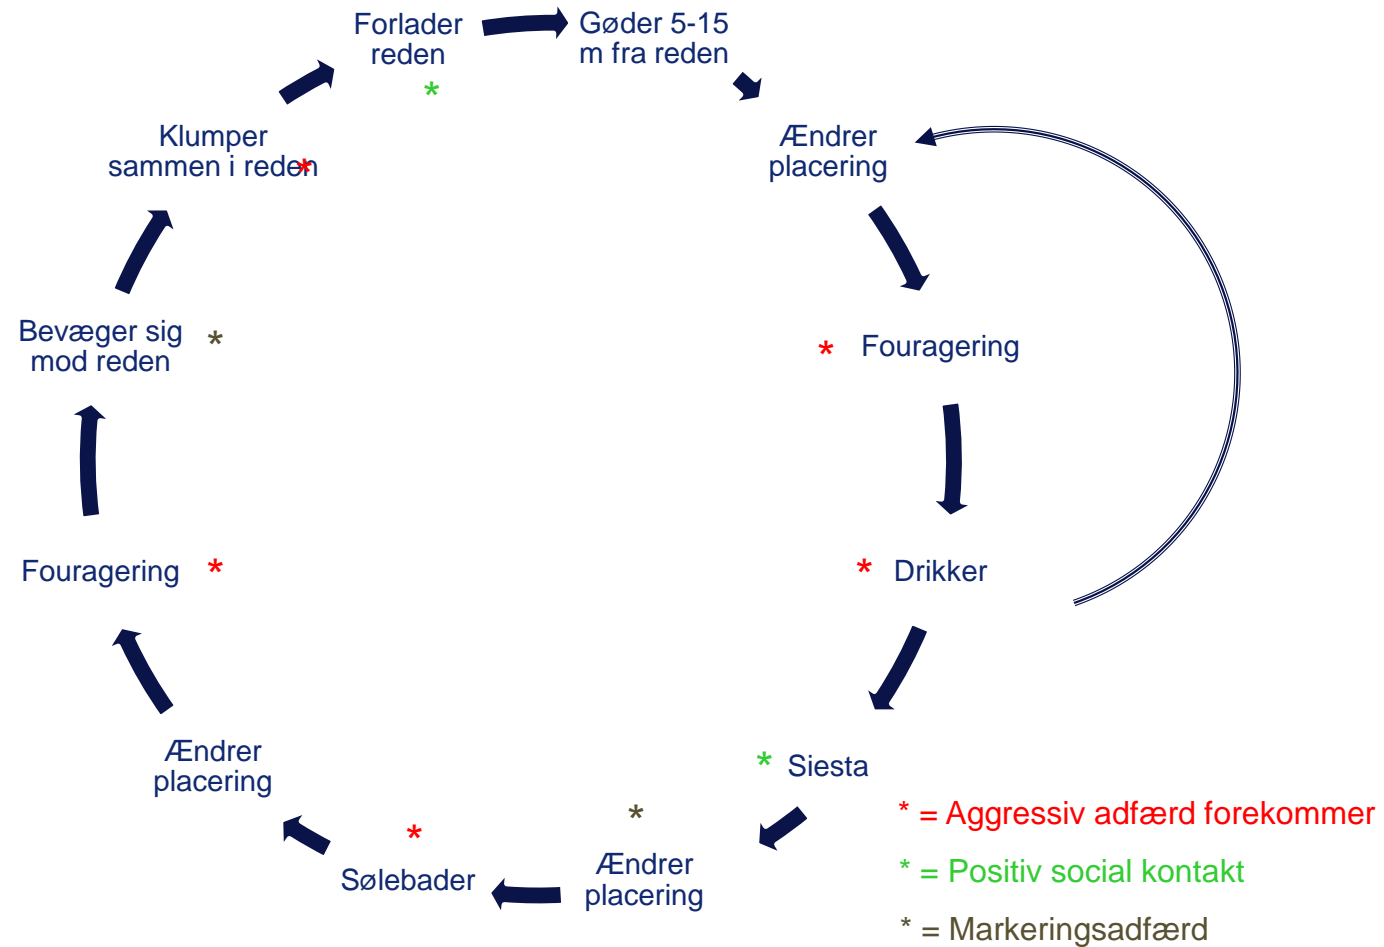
Forlader reden
*

Gøder 5-15 m fra reden

Ændrer placering

* Fouragering

* Drikker

* Siesta

*
Ændrer placering

*
Sølebader

Ændrer placering

Fouragering *

Bevæger sig mod reden *

Klumper sammen i reden *

* = Aggressiv adfærd forekommer

* = Positiv social kontakt

* = Markeringsadfærd